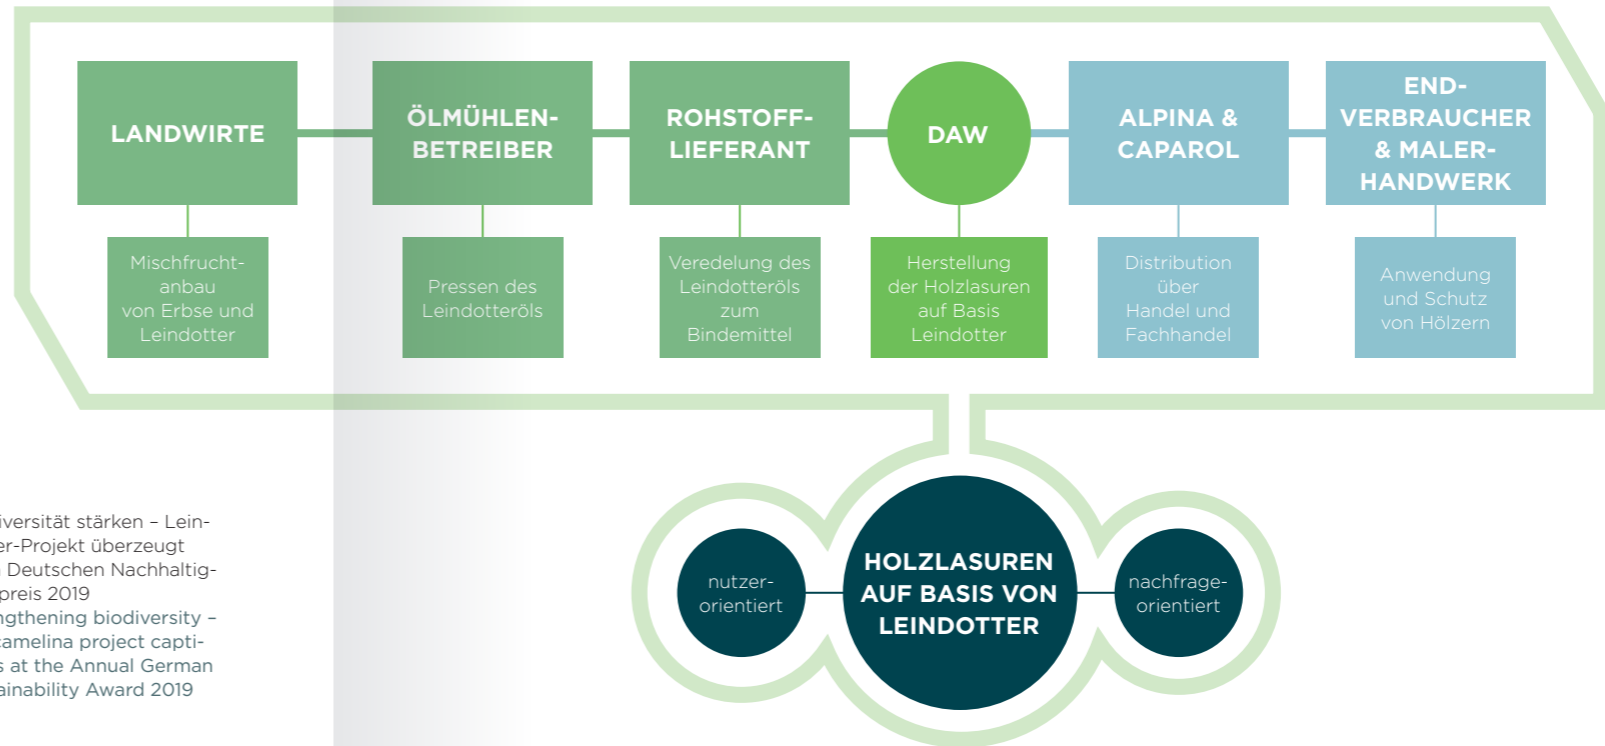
LANDWIRTE

Mischfruchtanbau von Erbse und Leindotter

ÖLMÜHLENBETREIBER

Pressen des Leindotteröls

ROHSTOFFLIEFERANT

Veredelung des Leindotteröls zum Bindemittel

DAW

Herstellung der Holzlasuren auf Basis Leindotter

ALPINA & CAPAROL

Distribution über Handel und Fachhandel

ENDVERBRAUCHER & MALERHANDWERK

Anwendung und Schutz von Hölzern

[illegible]iversität stärken – Lein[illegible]er-Projekt überzeugt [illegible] Deutschen Nachhaltig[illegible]preis 2019
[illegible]ngthening biodiversity – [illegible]amelina project capti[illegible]s at the Annual German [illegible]ainability Award 2019

nutzerorientiert

HOLZLASUREN AUF BASIS VON LEINDOTTER

nachfrageorientiert